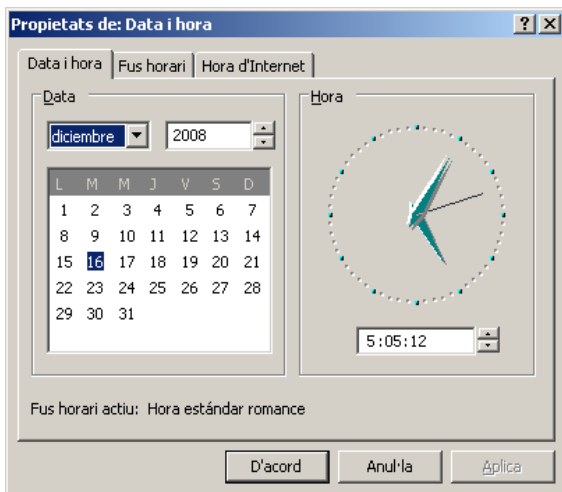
Propietats de: Data i hora

?

X

Data i hora

Fus horari

Hora d'Internet

Data

diciembre

2008

| L | M | M | J | V | S | D |
|---|---|---|---|---|---|---|
| 1 | 2 | 3 | 4 | 5 | 6 | 7 |
| 8 | 9 | 10 | 11 | 12 | 13 | 14 |
| 15 | 16 | 17 | 18 | 19 | 20 | 21 |
| 22 | 23 | 24 | 25 | 26 | 27 | 28 |
| 29 | 30 | 31 | | | | |

Hora

5:05:12

Fus horari actiu: Hora estándar romance

D'acord

Anul·la

Aplica